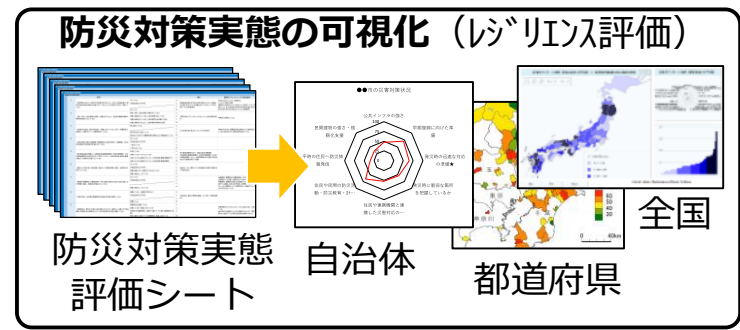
防災対策実態の可視化（レジリエンス評価）

防災対策実態評価シート

●●市の災害対策状況

公共インフラの強さ

平常時期に向けた準備

災害時の迅速な対応の準備

災害時に避難な箇所を把握しているか

地域で連携関係と連携した活動は十分

自治体や民間の防災体制・防災教育・対策

予算の充足・防災拠点整備

意思決定の速さ・組織の充実

自治体

都道府県

全国

60
40
20
0

0　40km